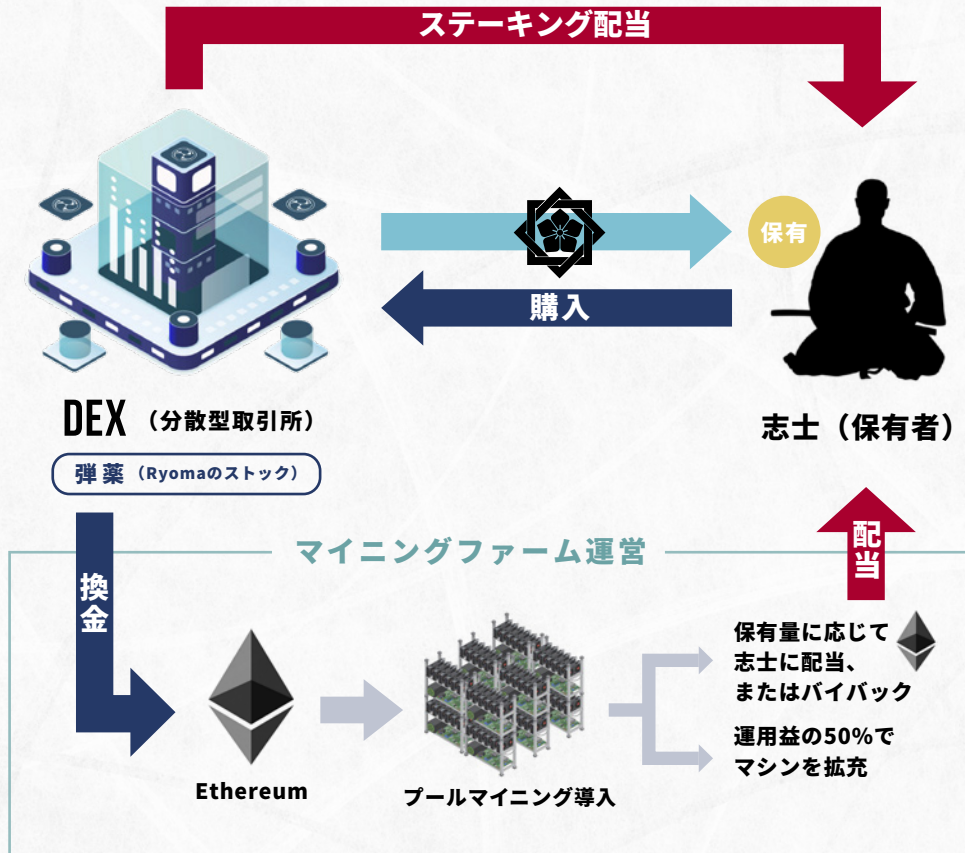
ステーキング配当

保有

購入

DEX（分散型取引所）

弾薬（Ryomaのストック）

志士（保有者）

マイニングファーム運営

換金

配当

保有量に応じて志士に配当、またはバイバック

運用益の50%でマシンを拡充

Ethereum

プールマイニング導入